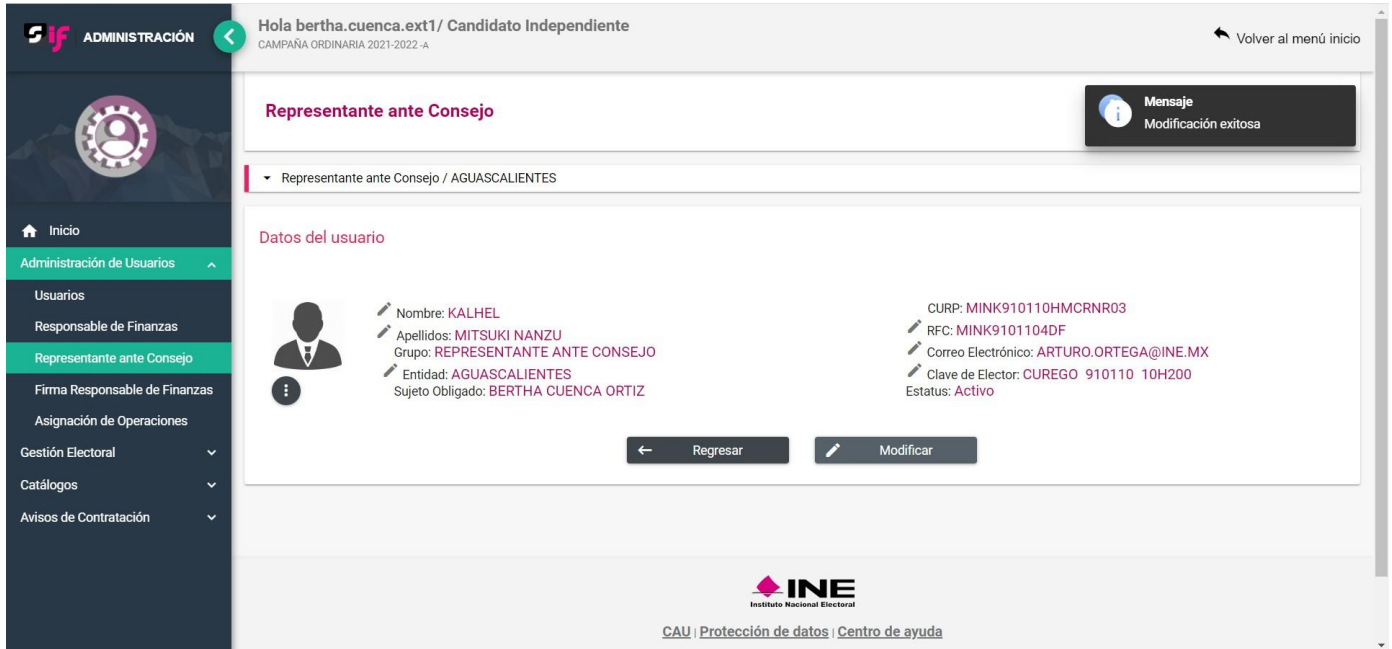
SIF ADMINISTRACIÓN

Hola bertha.cuenca.ext1/ Candidato Independiente
CAMPAÑA ORDINARIA 2021-2022 -A

Volver al menú inicio

Inicio
Administración de Usuarios
Usuarios
Responsable de Finanzas
Representante ante Consejo
Firma Responsable de Finanzas
Asignación de Operaciones
Gestión Electoral
Catálogos
Avisos de Contratación

Representante ante Consejo

Mensaje
Modificación exitosa

Representante ante Consejo / AGUASCALIENTES

Datos del usuario

Nombre: KALHEL
Apellidos: MITSUKI NANZU
Grupo: REPRESENTANTE ANTE CONSEJO
Entidad: AGUASCALIENTES
Sujeto Obligado: BERTHA CUENCA ORTIZ

CURP: MINK910110HMCRNR03
RFC: MINK9101104DF
Correo Electrónico: ARTURO.ORTEGA@INE.MX
Clave de Elector: CUREGO 910110 10H200
Estatus: Activo

Regresar
Modificar

INE
Instituto Nacional Electoral

CAU | Protección de datos | Centro de ayuda